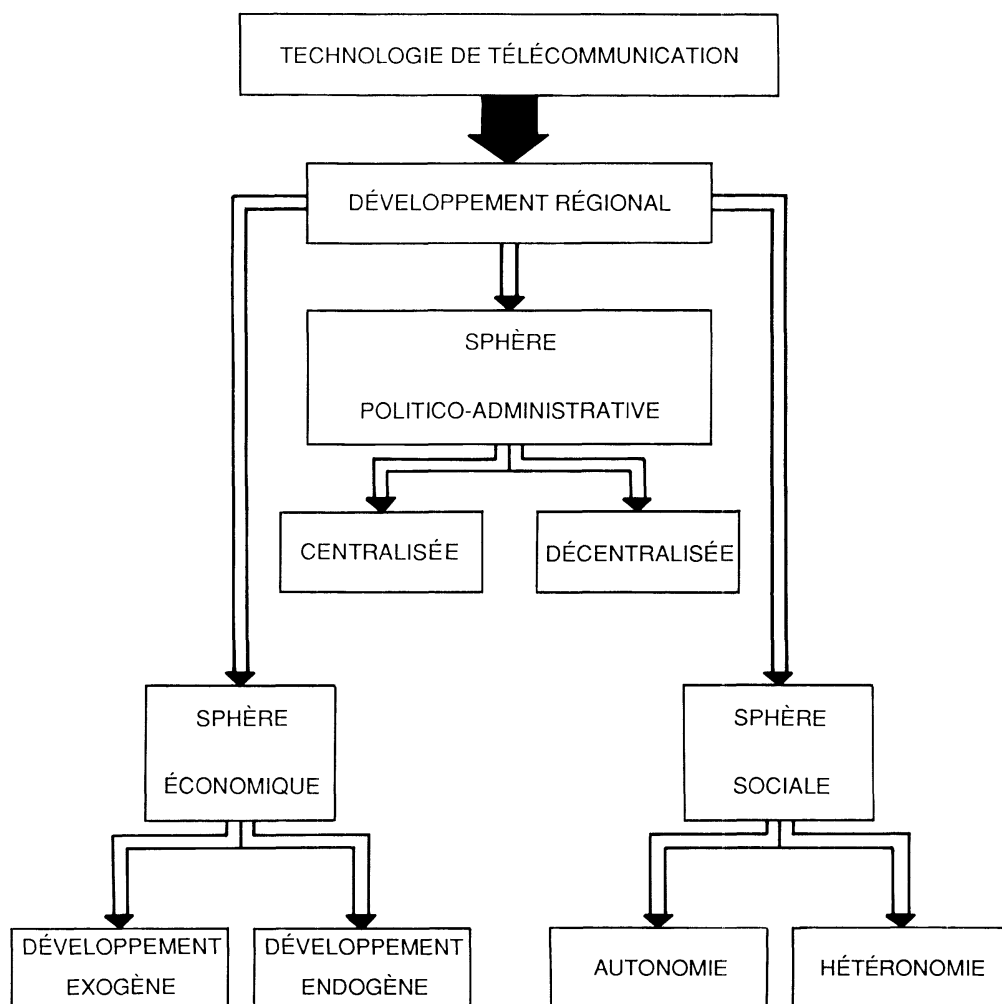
TECHNOLOGIE DE TÉLÉCOMMUNICATION

DÉVELOPPEMENT RÉGIONAL

SPHÈRE POLITICO-ADMINISTRATIVE

CENTRALISÉE

DÉCENTRALISÉE

SPHÈRE ÉCONOMIQUE

SPHÈRE SOCIALE

DÉVELOPPEMENT EXOGÈNE

DÉVELOPPEMENT ENDOGÈNE

AUTONOMIE

HÉTÉRONOMIE